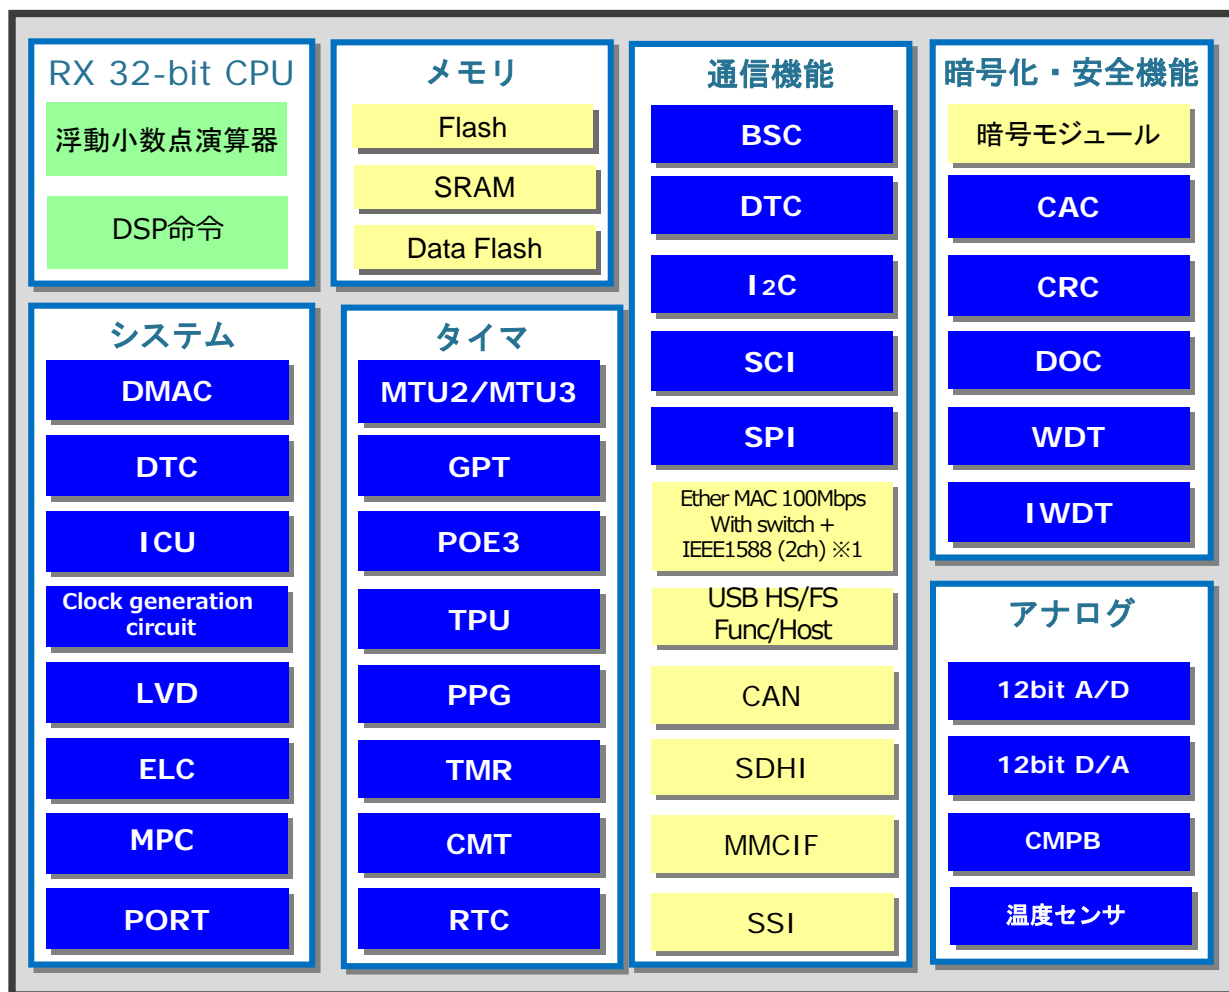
RX 32-bit CPU

浮動小数点演算器

DSP命令

メモリ

Flash

SRAM

Data Flash

通信機能

BSC

DTC

$I_2C$

SCI

SPI

Ether MAC 100Mbps With switch + IEEE1588 (2ch) ※1

USB HS/FS Func/Host

CAN

SDHI

MMCIF

SSI

暗号化・安全機能

暗号モジュール

CAC

CRC

DOC

WDT

IWDT

システム

DMAC

DTC

ICU

Clock generation circuit

LVD

ELC

MPC

PORT

タイマ

MTU2/MTU3

GPT

POE3

TPU

PPG

TMR

CMT

RTC

アナログ

12bit A/D

12bit D/A

CMPB

温度センサ